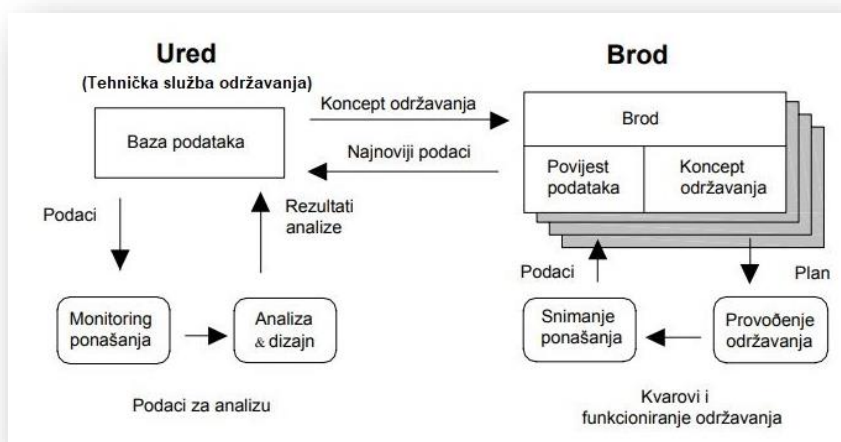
Ured
(Tehnička služba održavanja)

Baza podataka

Koncept održavanja

Najnoviji podaci

Brod

Brod

Povijest podataka

Koncept održavanja

Podaci

Rezultati analize

Monitoring ponašanja

Analiza & dizajn

Podaci za analizu

Podaci

Plan

Snimanje ponašanja

Provođenje održavanja

Kvarovi i funkcioniranje održavanja